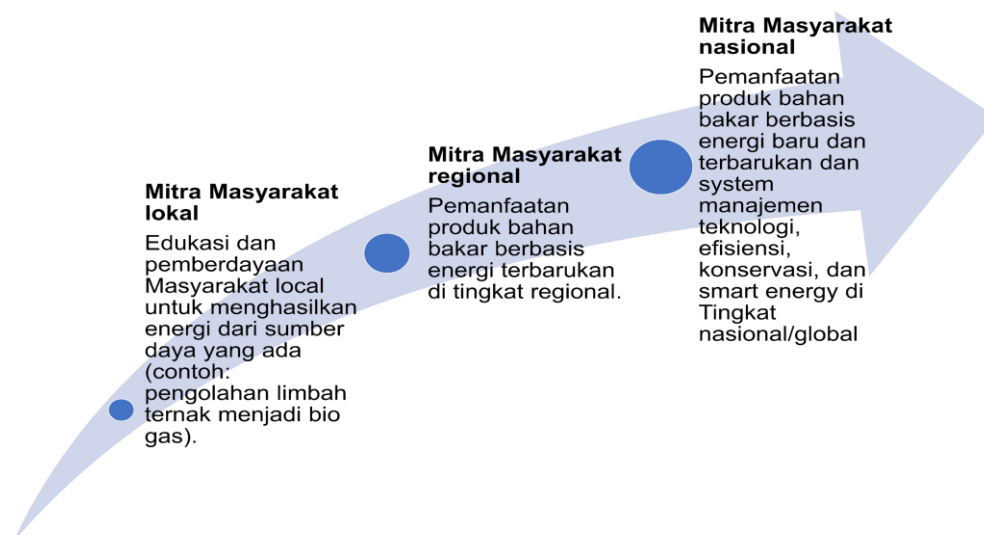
Mitra Masyarakat lokal

Edukasi dan pemberdayaan Masyarakat local untuk menghasilkan energi dari sumber daya yang ada (contoh: pengolahan limbah ternak menjadi bio gas).

Mitra Masyarakat regional

Pemanfaatan produk bahan bakar berbasis energi terbarukan di tingkat regional.

Mitra Masyarakat nasional

Pemanfaatan produk bahan bakar berbasis energi baru dan terbarukan dan system manajemen teknologi, efisiensi, konservasi, dan smart energy di Tingkat nasional/global